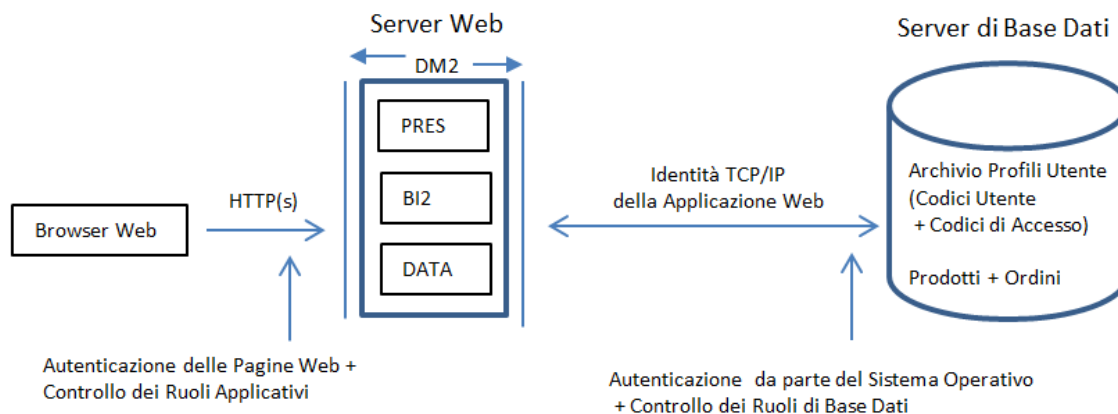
Server Web

Server di Base Dati

DM2

PRES

BI2

DATA

Browser Web

HTTP(s)

Identità TCP/IP della Applicazione Web

Archivio Profili Utente (Codici Utente + Codici di Accesso)

Prodotti + Ordini

Autenticazione delle Pagine Web + Controllo dei Ruoli Applicativi

Autenticazione da parte del Sistema Operativo + Controllo dei Ruoli di Base Dati